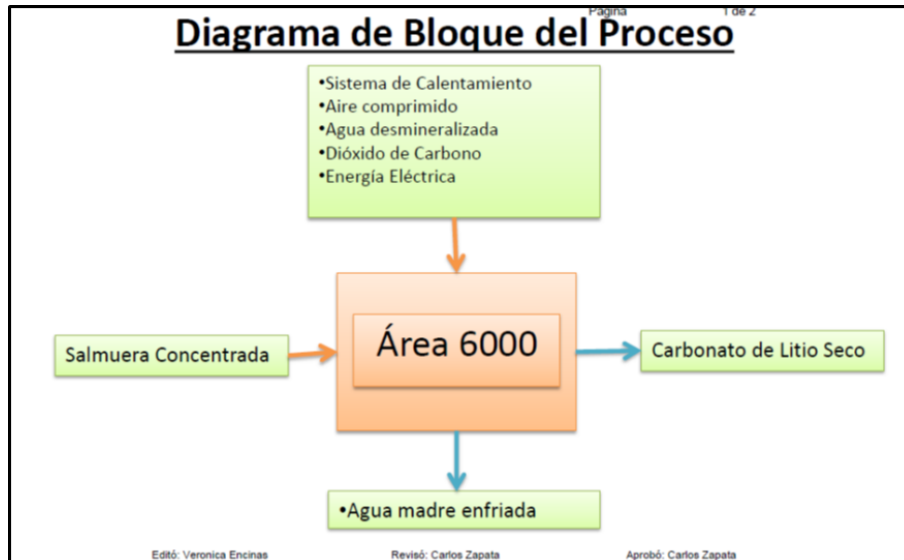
Página 1 de 2

Diagrama de Bloque del Proceso

•Sistema de Calentamiento
•Aire comprimido
•Agua desmineralizada
•Dióxido de Carbono
•Energía Eléctrica

Salmuera Concentrada

Área 6000

Carbonato de Litio Seco

•Agua madre enfriada

Editó: Veronica Encinas
Revisó: Carlos Zapata
Aprobó: Carlos Zapata